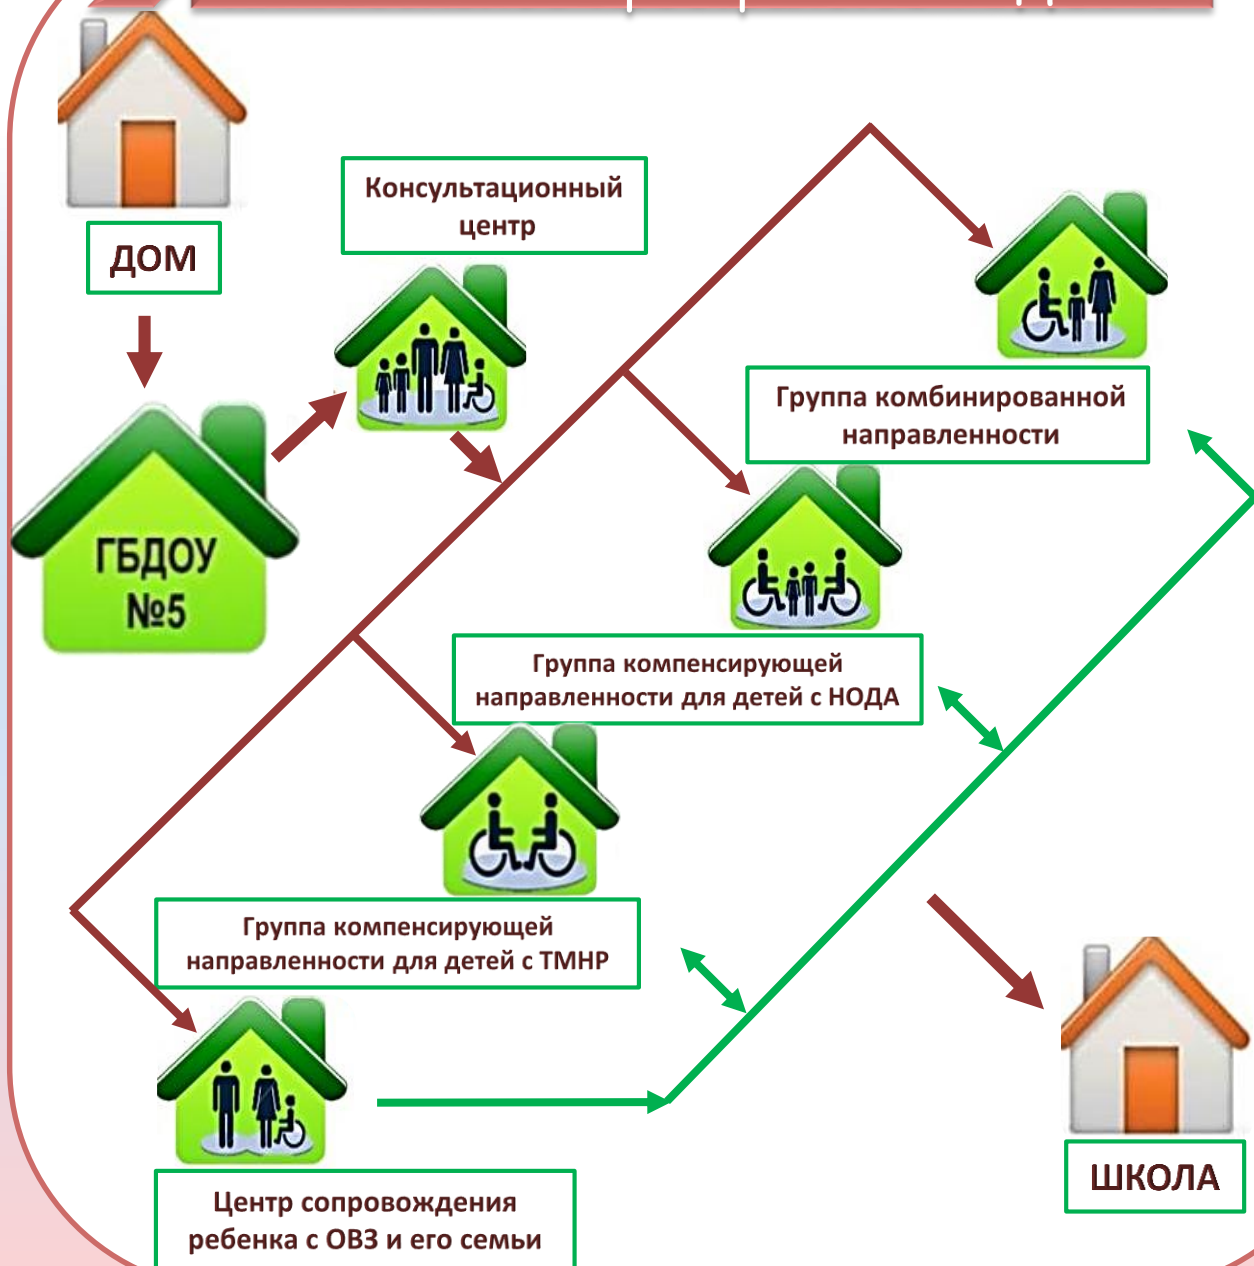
ДОМ

Консультационный центр

ГБДОУ №5

Группа комбинированной направленности

Группа компенсирующей направленности для детей с НОДА

Группа компенсирующей направленности для детей с ТМНР

Центр сопровождения ребенка с ОВЗ и его семьи

ШКОЛА